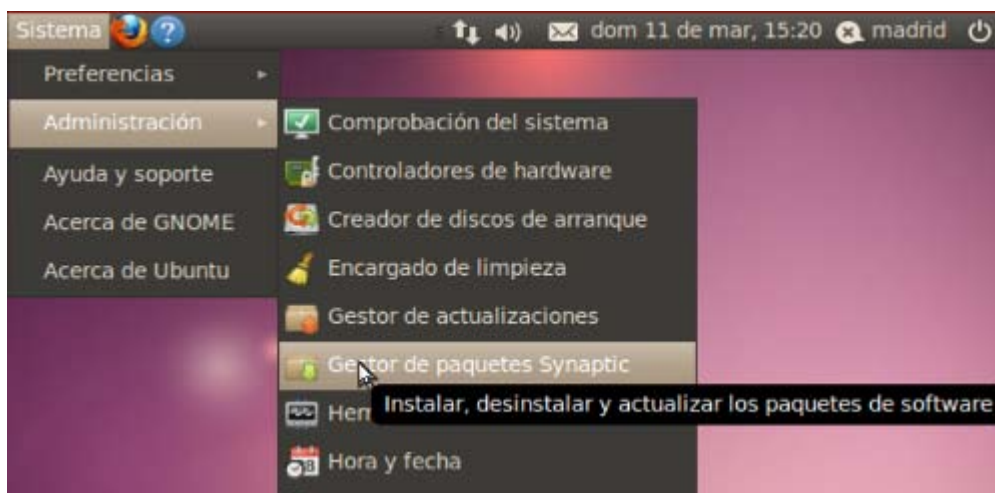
Sistema

dom 11 de mar, 15:20 madrid

Preferencias

Administración

Ayuda y soporte

Acerca de GNOME

Acerca de Ubuntu

Comprobación del sistema

Controladores de hardware

Creador de discos de arranque

Encargado de limpieza

Gestor de actualizaciones

Gestor de paquetes Synaptic

Instalar, desinstalar y actualizar los paquetes de software

Hem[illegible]

Hora y fecha